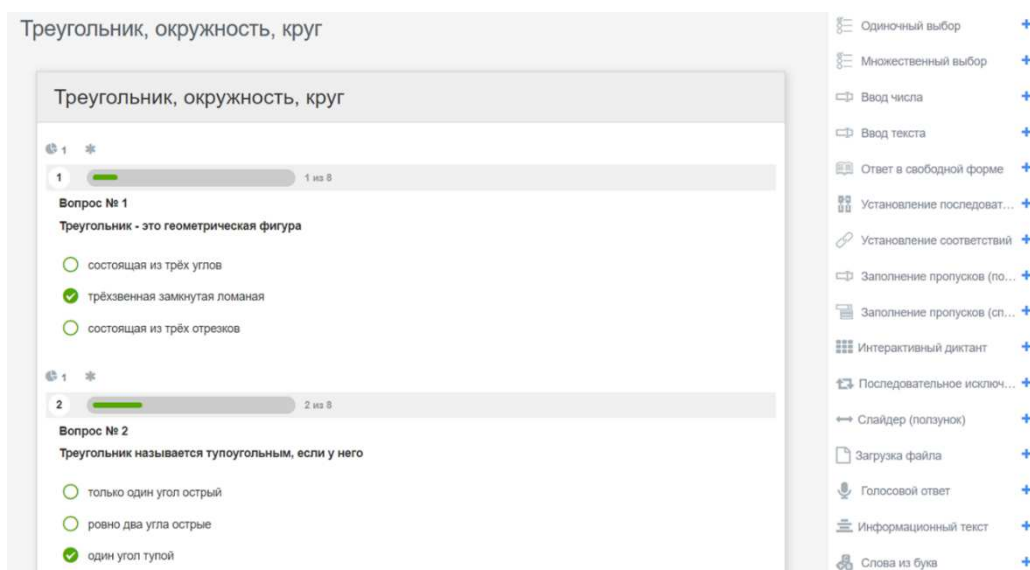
Треугольник, окружность, круг

Треугольник, окружность, круг

1

1

1 из 8

Вопрос № 1

Треугольник - это геометрическая фигура

состоящая из трёх углов

трёхзвенная замкнутая ломаная

состоящая из трёх отрезков

1

2

2 из 8

Вопрос № 2

Треугольник называется тупоугольным, если у него

только один угол острый

ровно два угла острые

один угол тупой

Одиночный выбор +

Множественный выбор +

Ввод числа +

Ввод текста +

Ответ в свободной форме +

Установление последоват... +

Установление соответствий +

Заполнение пропусков (по... +

Заполнение пропусков (сп... +

Интерактивный диктант +

Последовательное исключ... +

Слайдер (ползунок) +

Загрузка файла +

Голосовой ответ +

Информационный текст +

Слова из букв +